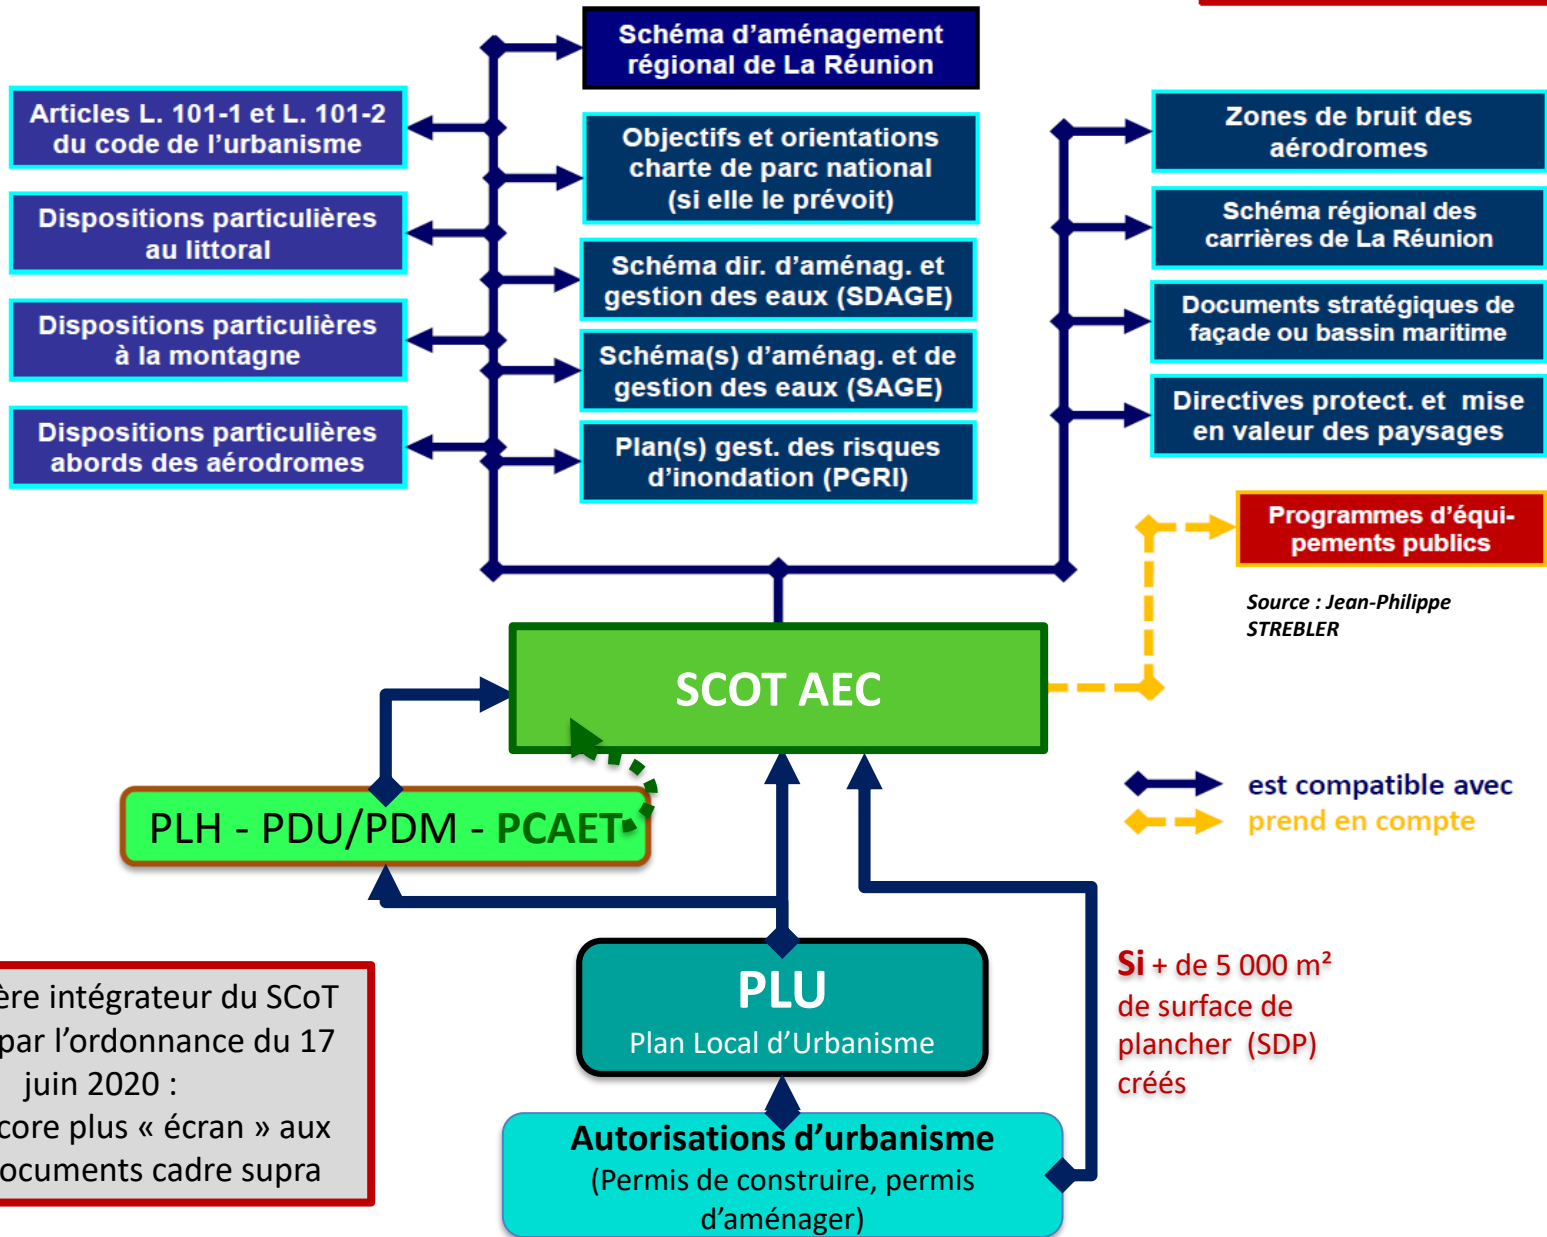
Schéma d'aménagement régional de La Réunion

Articles L. 101-1 et L. 101-2 du code de l'urbanisme

Objectifs et orientations charte de parc national (si elle le prévoit)

Dispositions particulières au littoral

Schéma dir. d'aménag. et gestion des eaux (SDAGE)

Dispositions particulières à la montagne

Schéma(s) d'aménag. et de gestion des eaux (SAGE)

Dispositions particulières abords des aérodromes

Plan(s) gest. des risques d'inondation (PGRI)

Zones de bruit des aérodromes

Schéma régional des carrières de La Réunion

Documents stratégiques de façade ou bassin maritime

Directives protect. et mise en valeur des paysages

Programmes d'équipements publics

Source : Jean-Philippe STREBLER

SCOT AEC

PLH - PDU/PDM - PCAET

est compatible avec
prend en compte

ère intégrateur du SCoT par l'ordonnance du 17 juin 2020 : core plus « écran » aux ocuments cadre supra

PLU
Plan Local d'Urbanisme

Si + de 5 000 m² de surface de plancher (SDP) créés

Autorisations d'urbanisme
(Permis de construire, permis d'aménager)